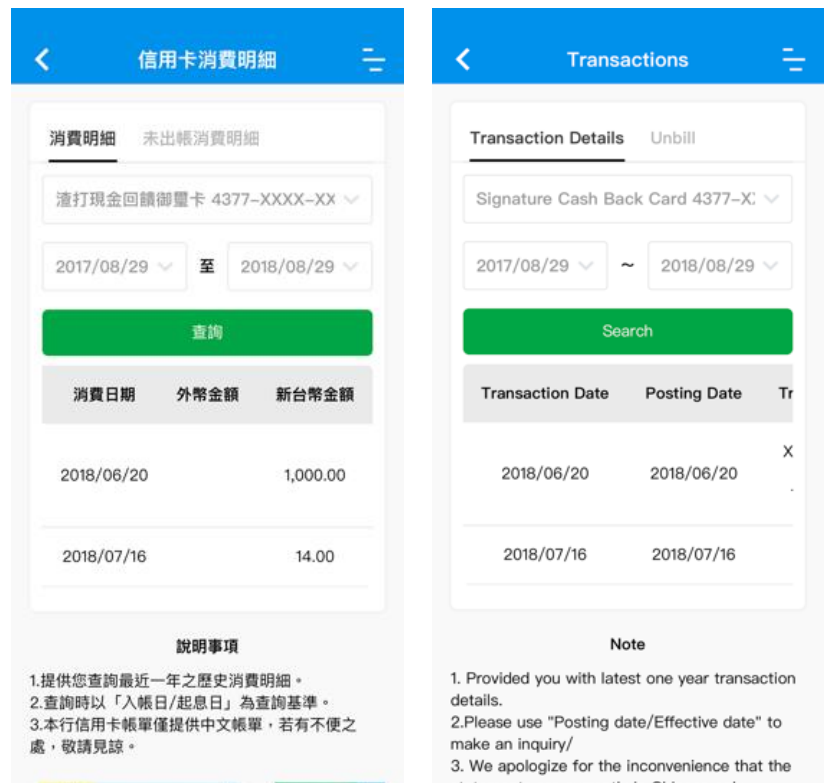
信用卡消費明細

消費明細　未出帳消費明細

渣打現金回饋御璽卡 4377-XXXX-XX

2017/08/29　至　2018/08/29

查詢

| 消費日期 | 外幣金額 | 新台幣金額 |
|---|---|---|
| 2018/06/20 | | 1,000.00 |
| 2018/07/16 | | 14.00 |

說明事項

1.提供您查詢最近一年之歷史消費明細。
2.查詢時以「入帳日/起息日」為查詢基準。
3.本行信用卡帳單僅提供中文帳單，若有不便之處，敬請見諒。

Transactions

Transaction Details　Unbill

Signature Cash Back Card 4377-X

2017/08/29　~　2018/08/29

Search

| Transaction Date | Posting Date | Tr |
|---|---|---|
| 2018/06/20 | 2018/06/20 | X |
| 2018/07/16 | 2018/07/16 | |

Note

1. Provided you with latest one year transaction details.
2.Please use "Posting date/Effective date" to make an inquiry/
3. We apologize for the inconvenience that the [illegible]